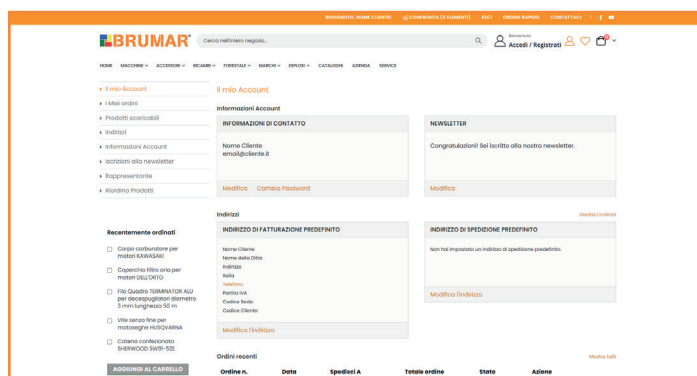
BENVENUTO, NOME CLIENTE! CONFRONTA (3 ELEMENTI) ESCI ORDINI RAPIDI CONTATTACI

BRUMAR

Cerca nell'intero negozio...

Benvenuto
Accedi / Registrati

HOME MACCHINE ACCESSORI RICAMBI FORESTALE MARCHI ESPLOSI CATALOGHI AZIENDA SERVICE

Il mio Account
I Miei ordini
Prodotti scaricabili
Indirizzi
Informazioni Account
Iscrizioni alla newsletter
Rappresentante
Riordina Prodotti

Recentemente ordinati

Corpo carburatore per motori KAWASAKI

Coperchio filtro aria per motori DELL'ORTO

Filo Quadro TERMINATOR ALU per decespugliatori diametro 3 mm lunghezza 50 m

Vite senza fine per motoseghe HUSQVARNA

Catena confezionata SHERWOOD SW91-52E

AGGIUNGI AL CARRELLO

Il mio Account

Informazioni Account

INFORMAZIONI DI CONTATTO

Nome Cliente
email@cliente.it

Modifica Cambia Password

NEWSLETTER

Congratulazioni! Sei iscritto alla nostra newsletter.

Modifica

Indirizzi

Gestisci indirizzi

INDIRIZZO DI FATTURAZIONE PREDEFINITO

Nome Cliente:
Nome della Ditta:
Indirizzo
Italia
Telefono:
Partita IVA:
Codice Sede:
Codice Cliente:

Modifica l'indirizzo

INDIRIZZO DI SPEDIZIONE PREDEFINITO

Non hai impostato un indirizzo di spedizione predefinito.

Modifica l'indirizzo

Ordini recenti

Mostra tutti

| Ordine n. | Data | Spedisci A | Totale ordine | Stato | Azione |
|---|---|---|---|---|---|